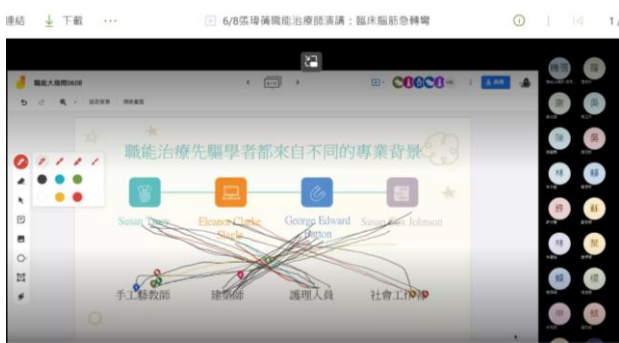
連結 下載 ··· 6/8張瑋倫職能治療師演講：臨床腦筋急轉彎 1

職能大冒險0608

職能治療先驅學者都來自不同的專業背景

Susan Tracy

Eleanor Clarke Slagle

George Edward Barton

Susan Cox Johnson

手工藝教師

建築師

護理人員

社會工作者